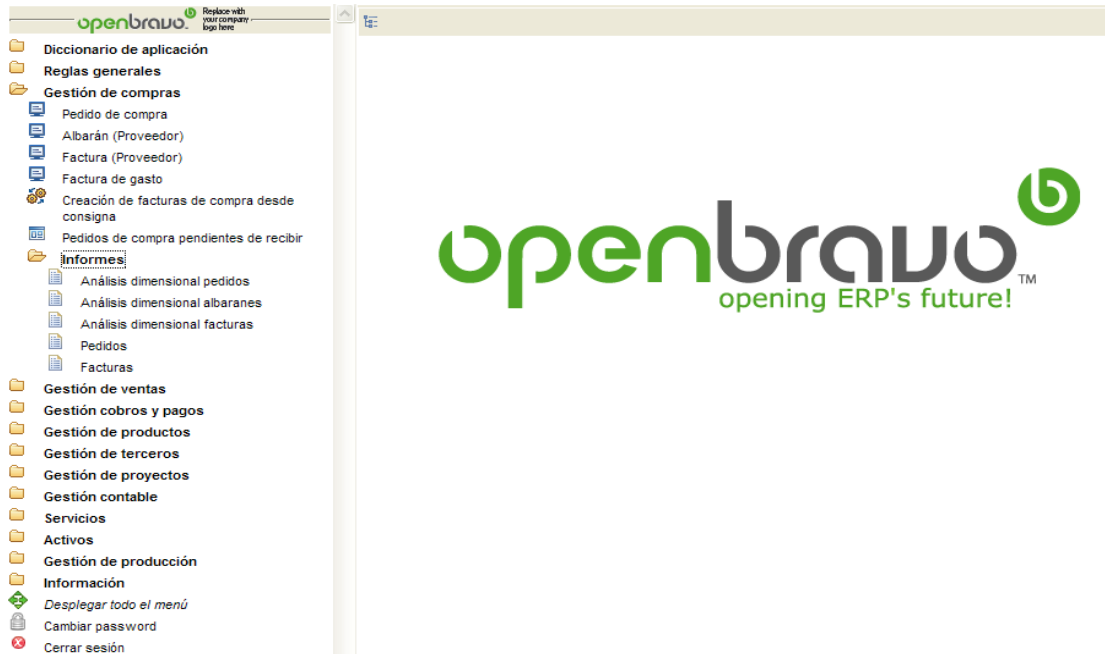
openbravo Replace with your company logo here

Diccionario de aplicación
Reglas generales
Gestión de compras
Pedido de compra
Albarán (Proveedor)
Factura (Proveedor)
Factura de gasto
Creación de facturas de compra desde consigna
Pedidos de compra pendientes de recibir
Informes
Análisis dimensional pedidos
Análisis dimensional albaranes
Análisis dimensional facturas
Pedidos
Facturas
Gestión de ventas
Gestión cobros y pagos
Gestión de productos
Gestión de terceros
Gestión de proyectos
Gestión contable
Servicios
Activos
Gestión de producción
Información
Desplegar todo el menú
Cambiar password
Cerrar sesión

openbravo™
opening ERP's future!